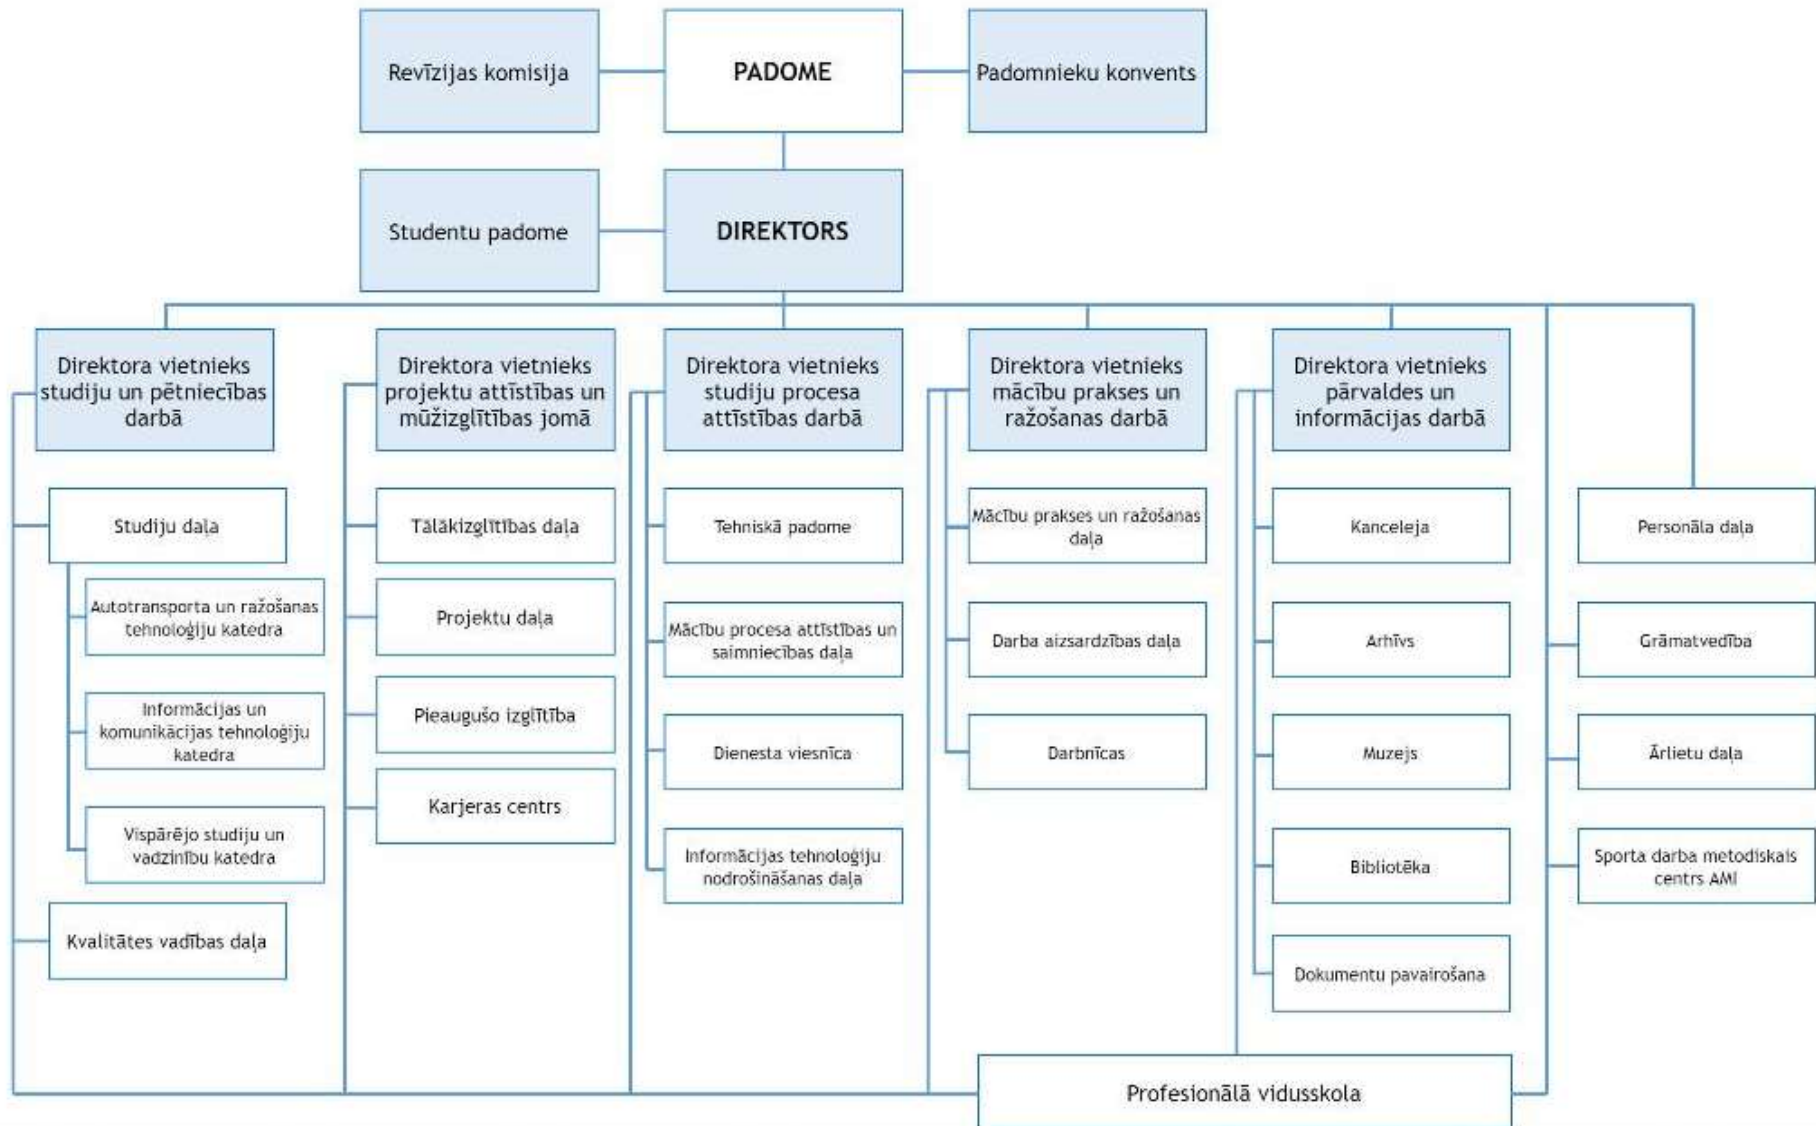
Revīzijas komisija

PADOME

Padomnieku konvents

Studentu padome

DIREKTORS

Direktora vietnieks studiju un pētniecības darbā

Studiju daļa

Autotransporta un ražošanas tehnoloģiju katedra

Informācijas un komunikācijas tehnoloģiju katedra

Vispārējo studiju un vadzinību katedra

Kvalitātes vadības daļa

Direktora vietnieks projektu attīstības un mūžizglītības jomā

Tālākizglītības daļa

Projektu daļa

Pieaugušo izglītība

Karjeras centrs

Direktora vietnieks studiju procesa attīstības darbā

Tehniskā padome

Mācību procesa attīstības un saimniecības daļa

Dienesta viesnīca

Informācijas tehnoloģiju nodrošināšanas daļa

Direktora vietnieks mācību prakses un ražošanas darbā

Mācību prakses un ražošanas daļa

Darba aizsardzības daļa

Darbnīcas

Direktora vietnieks pārvaldes un informācijas darbā

Kanceleja

Arhīvs

Muzejs

Bibliotēka

Dokumentu pavairošana

Personāla daļa

Grāmatvedība

Ārlietu daļa

Sporta darba metodiskais centrs AMI

Profesionālā vidusskola